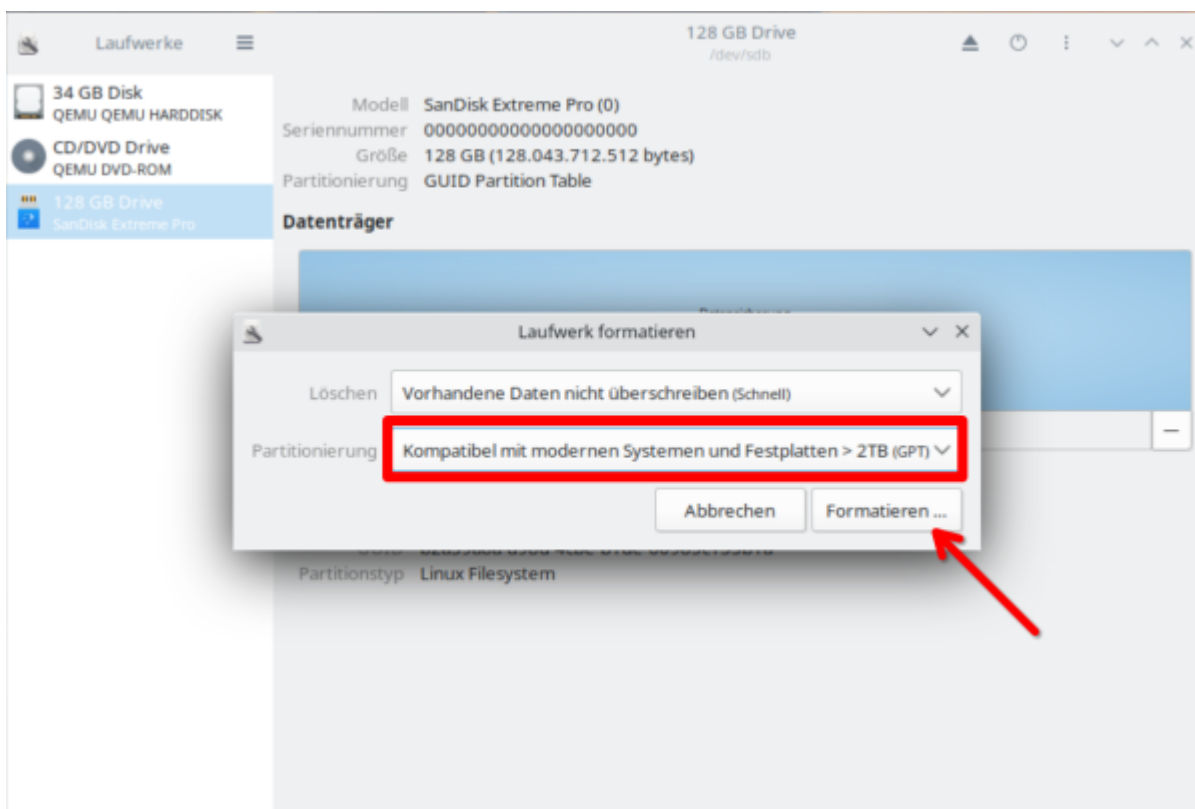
Laufwerke

128 GB Drive
/dev/sdb

34 GB Disk
QEMU QEMU HARDDISK
CD/DVD Drive
QEMU DVD-ROM
128 GB Drive
SanDisk Extreme Pro

Modell SanDisk Extreme Pro (0)
Seriennummer 00000000000000000000
Größe 128 GB (128.043.712.512 bytes)
Partitionierung GUID Partition Table

Datenträger

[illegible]

Laufwerk formatieren

Löschen Vorhandene Daten nicht überschreiben (Schnell)

Partitionierung Kompatibel mit modernen Systemen und Festplatten > 2TB (GPT)

Abbrechen
Formatieren ...

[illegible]
Partitionstyp Linux Filesystem